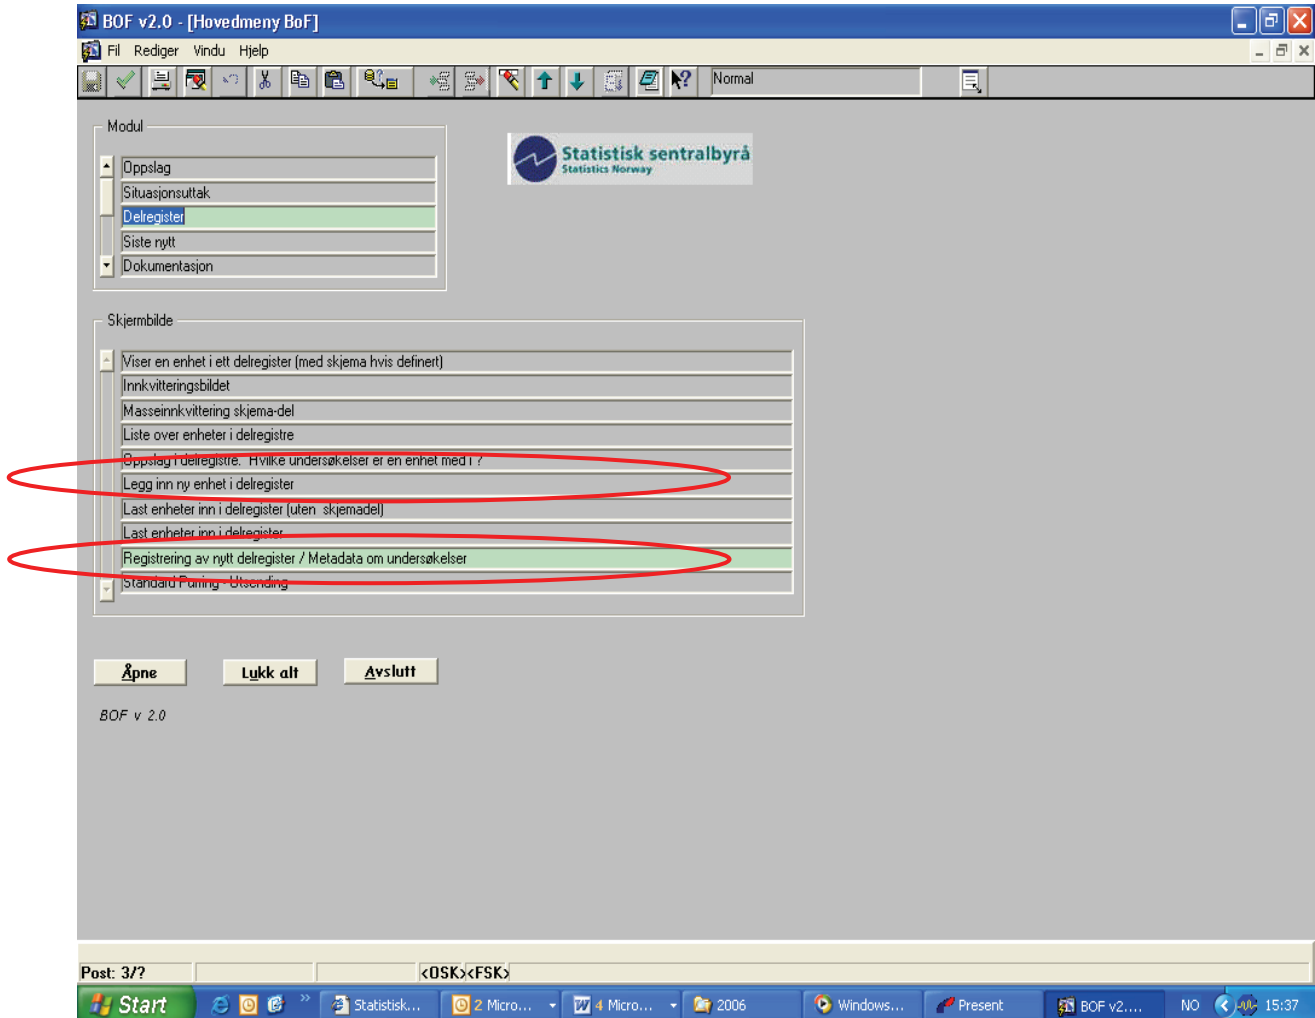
BOF v2.0 - [Hovedmeny BoF]

Fil Rediger Vindu Hjelp

Normal

Modul

Oppslag
Situasjonsuttak
Delregister
Siste nytt
Dokumentasjon

Statistisk sentralbyrå
Statistics Norway

Skjermbilde

Viser en enhet i ett delregister (med skjema hvis definert)
Innkvitteringsbildet
Masseinnkvittering skjema-del
Liste over enheter i delregistre
Oppslag i delregistre. Hvilke undersøkelser er en enhet med i ?
Legg inn ny enhet i delregister
Last enheter inn i delregister (uten skjemadel)
Last enheter inn i delregister
Registrering av nytt delregister / Metadata om undersøkelser
Standard Purring - Utsending

Åpne
Lukk alt
Avslutt

BOF v 2.0

Post: 3/?
<OSK><FSK>

Start
Statistisk...
2 Micro...
4 Micro...
2006
Windows...
Present
BOF v2....
NO
15:37